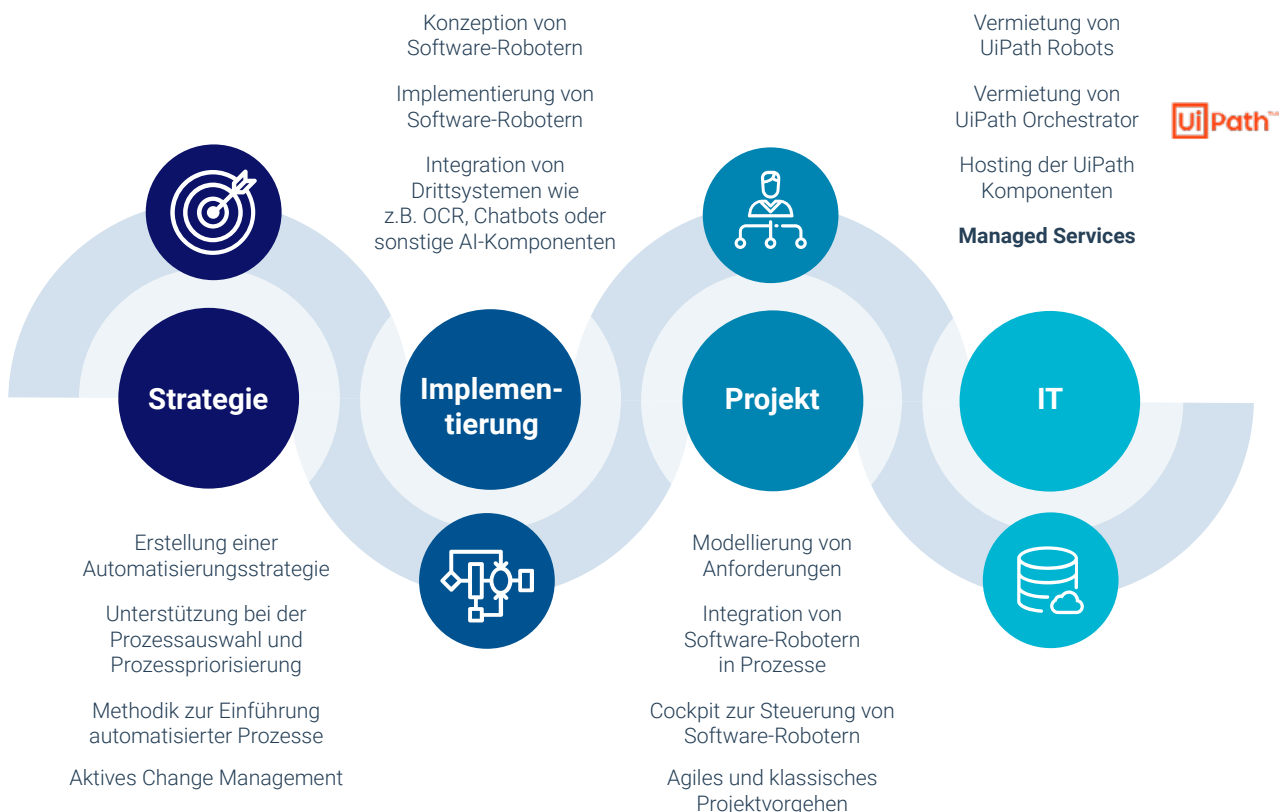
Konzeption von Software-Robotern

Implementierung von Software-Robotern

Integration von Drittsystemen wie z.B. OCR, Chatbots oder sonstige AI-Komponenten

Vermietung von UiPath Robots

Vermietung von UiPath Orchestrator

Hosting der UiPath Komponenten

Managed Services

UiPath

Strategie

Implementierung

Projekt

IT

Erstellung einer Automatisierungsstrategie

Unterstützung bei der Prozessauswahl und Prozesspriorisierung

Methodik zur Einführung automatisierter Prozesse

Aktives Change Management

Modellierung von Anforderungen

Integration von Software-Robotern in Prozesse

Cockpit zur Steuerung von Software-Robotern

Agiles und klassisches Projektvorgehen